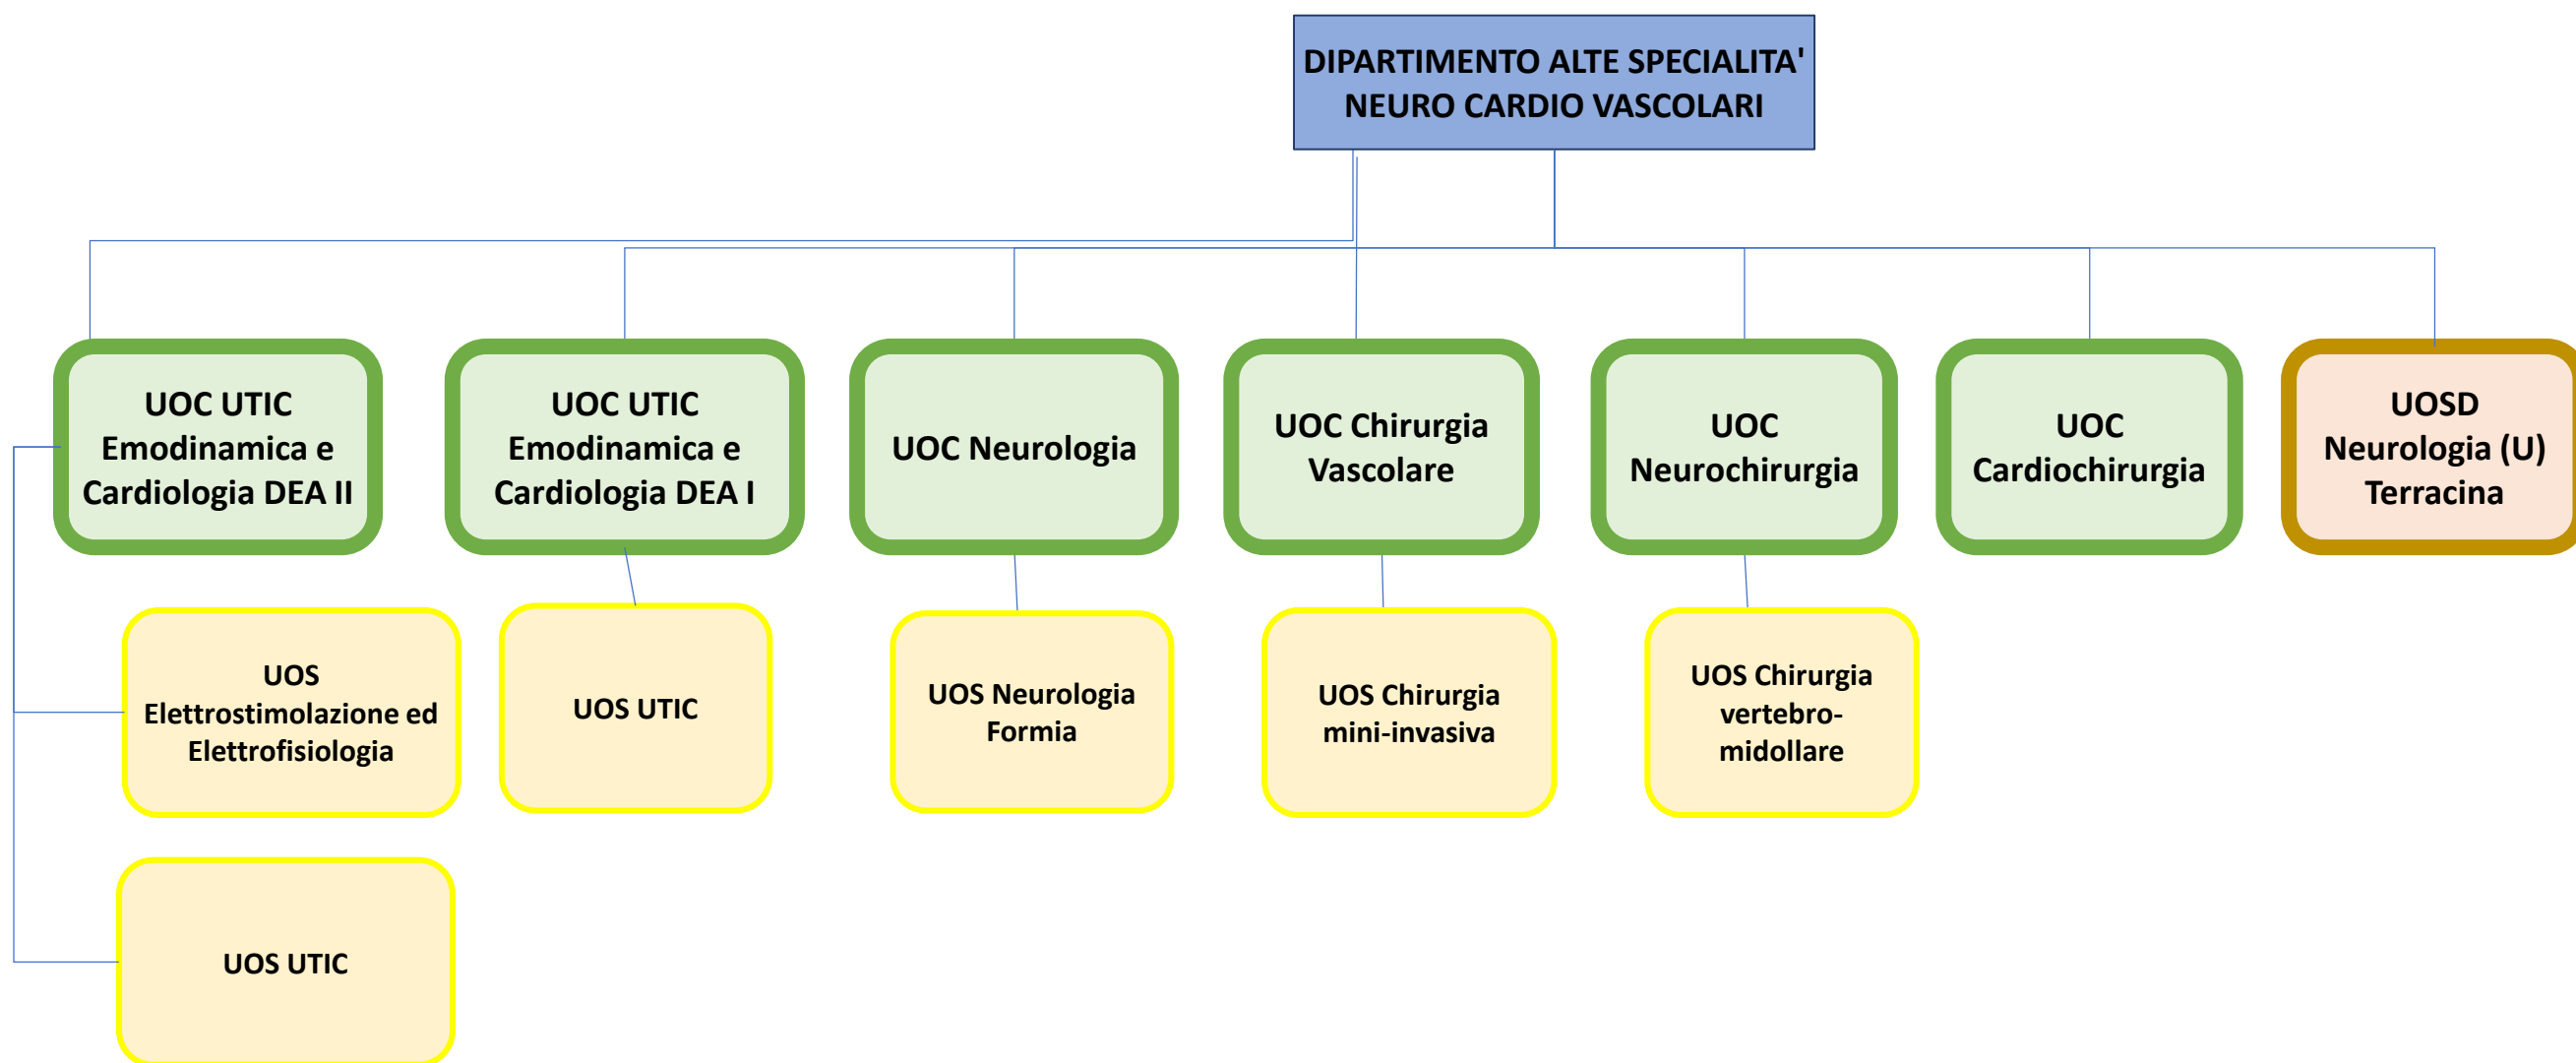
DIPARTIMENTO ALTE SPECIALITA' NEURO CARDIO VASCOLARI

UOC UTIC Emodinamica e Cardiologia DEA II

UOC UTIC Emodinamica e Cardiologia DEA I

UOC Neurologia

UOC Chirurgia Vascolare

UOC Neurochirurgia

UOC Cardiochirurgia

UOSD Neurologia (U) Terracina

UOS Elettrostimolazione ed Elettrofisiologia

UOS UTIC

UOS Neurologia Formia

UOS Chirurgia mini-invasiva

UOS Chirurgia vertebro-midollare

UOS UTIC